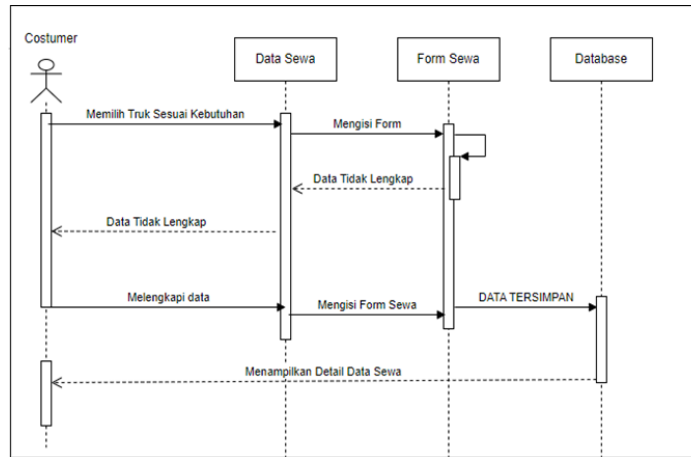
Costumer

Data Sewa

Form Sewa

Database

Memilih Truk Sesuai Kebutuhan

Mengisi Form

Data Tidak Lengkap

Data Tidak Lengkap

Melengkapi data

Mengisi Form Sewa

DATA TERSIMPAN

Menampilkan Detail Data Sewa